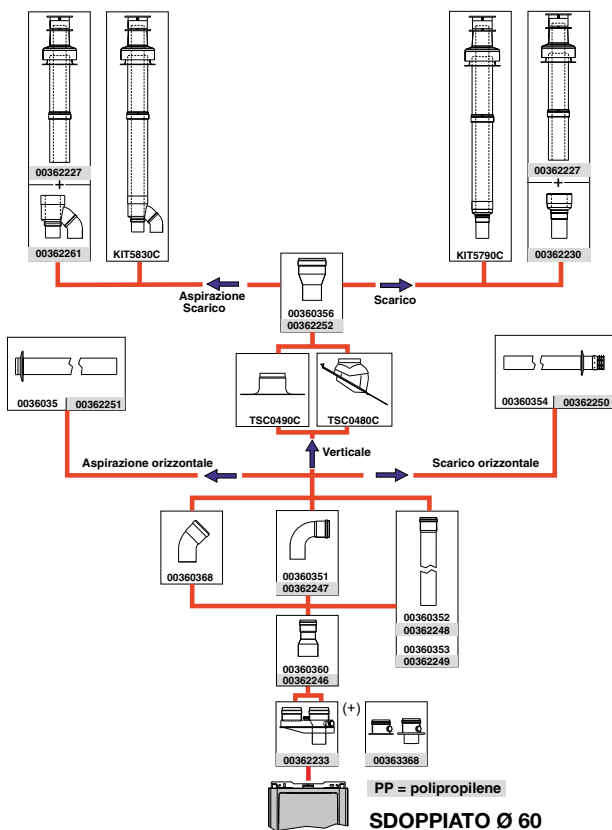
00362227
+
00362261
KIT5830C

KIT5790C
00362227
+
00362230

Aspirazione
Scarico

00360356
00362252

Scarico

00036035
00362251

TSC0490C
TSC0480C

00360354
00362250

Aspirazione orizzontale

Verticale

Scarico orizzontale

00360368

00360351
00362247

00360352
00362248
00360353
00362249

00360360
00362246

(+)

00362233

00363368

PP = polipropilene

SDOPPIATO Ø 60